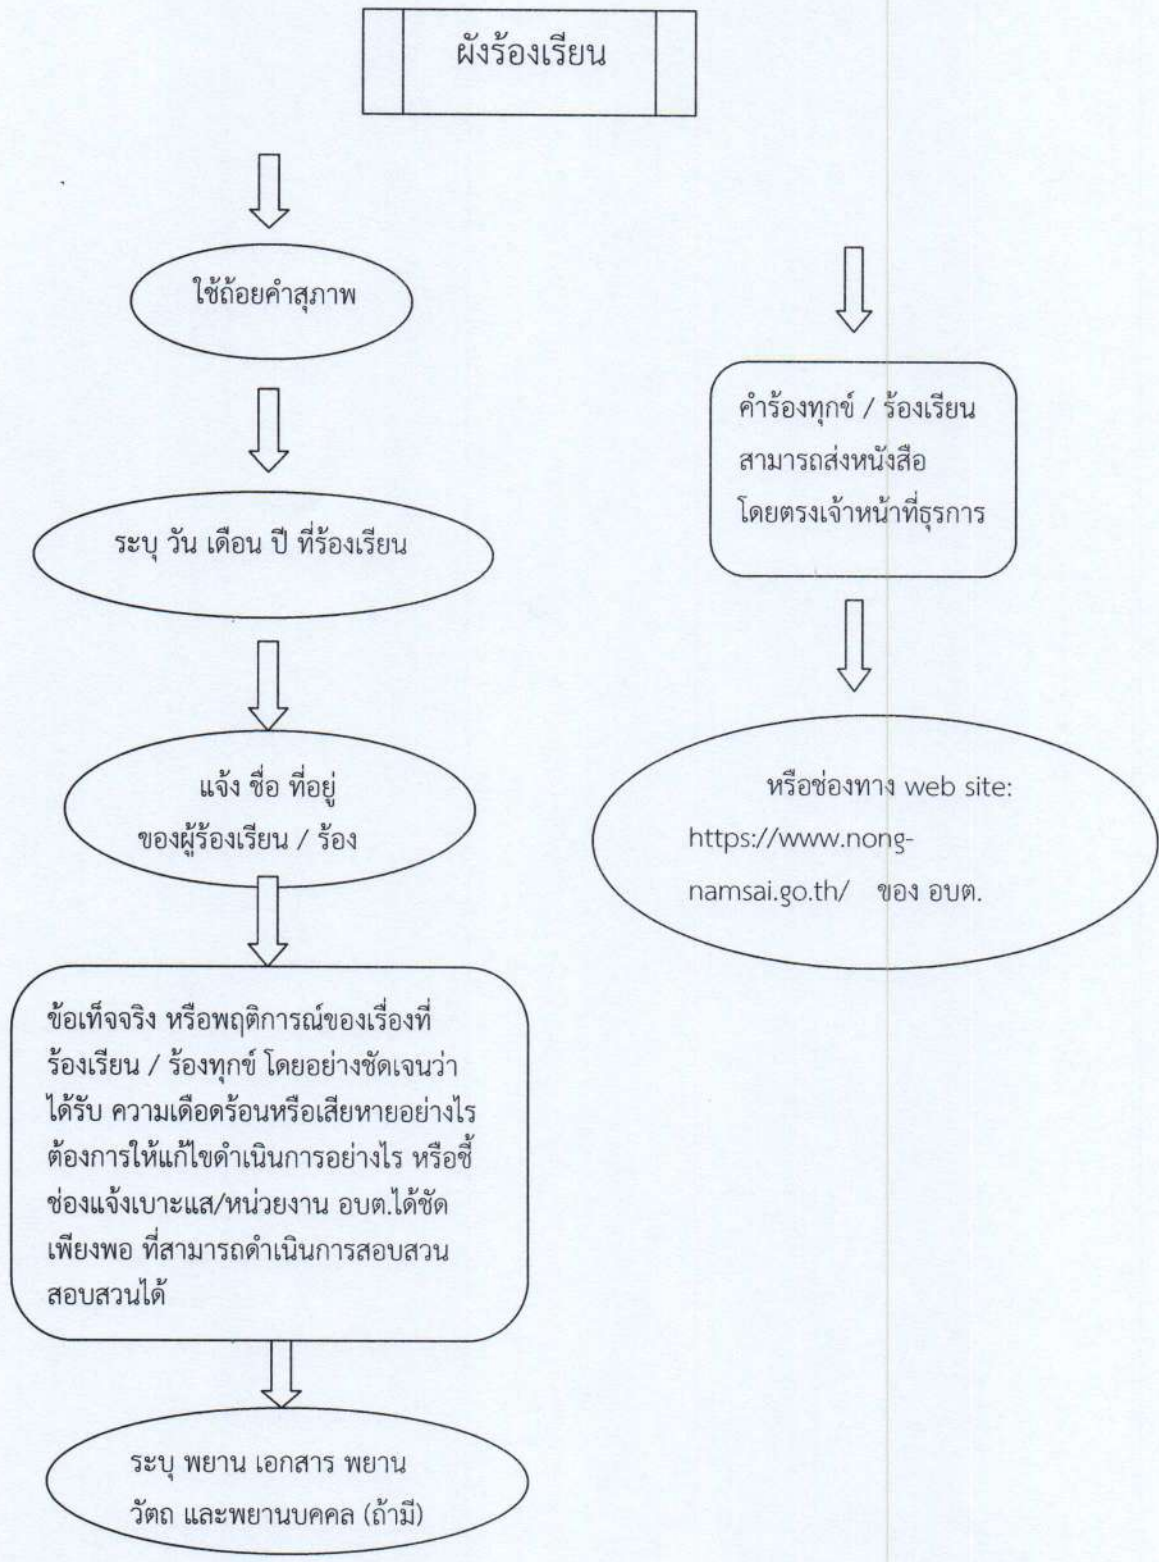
ผังร้องเรียน

ใช้ถ้อยคำสุภาพ

ระบุ วัน เดือน ปี ที่ร้องเรียน

แจ้ง ชื่อ ที่อยู่ ของผู้ร้องเรียน / ร้อง

ข้อเท็จจริง หรือพฤติการณ์ของเรื่องที่ร้องเรียน / ร้องทุกข์ โดยอย่างชัดเจนว่าได้รับ ความเดือดร้อนหรือเสียหายอย่างไร ต้องการให้แก้ไขดำเนินการอย่างไร หรือชี้ช่องแจ้งเบาะแส/หน่วยงาน อบต.ได้ชัดเพียงพอ ที่สามารถดำเนินการสอบสวนสอบสวนได้

ระบุ พยาน เอกสาร พยานวัตถ และพยานบคคล (ถ้ามี)

คำร้องทุกข์ / ร้องเรียน สามารถส่งหนังสือ โดยตรงเจ้าหน้าที่ธุรการ

หรือช่องทาง web site: https://www.nong-namsai.go.th/ ของ อบต.